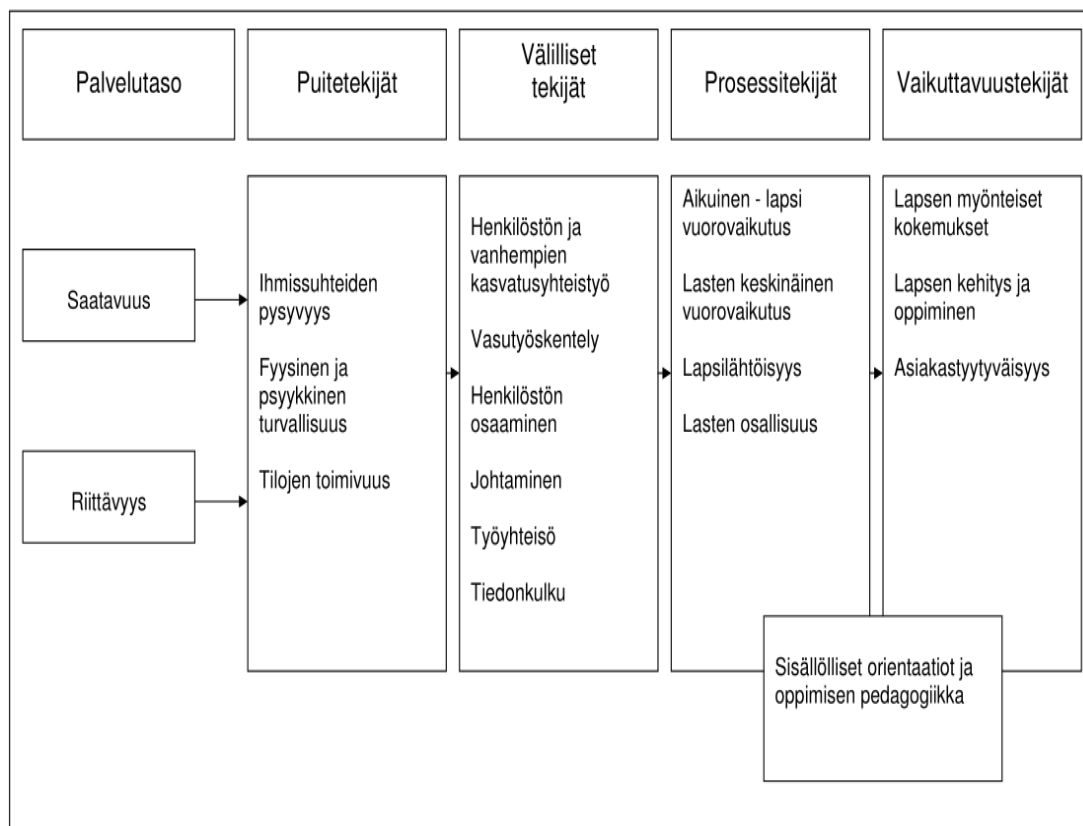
Palvelutaso

Puitetekijät

Välilliset tekijät

Prosessitekijät

Vaikuttavuustekijät

Saatavuus

Riittävyys

Ihmissuhteiden pysyvyys

Fyysinen ja psyykkinen turvallisuus

Tilojen toimivuus

Henkilöstön ja vanhempien kasvatusyhteistyö

Vasutyöskentely

Henkilöstön osaaminen

Johtaminen

Työyhteisö

Tiedonkulku

Aikuinen - lapsi vuorovaikutus

Lasten keskinäinen vuorovaikutus

Lapsilähtöisyys

Lasten osallisuus

Lapsen myönteiset kokemukset

Lapsen kehitys ja oppiminen

Asiakastyytyväisyys

Sisällölliset orientaatiot ja oppimisen pedagogiikka